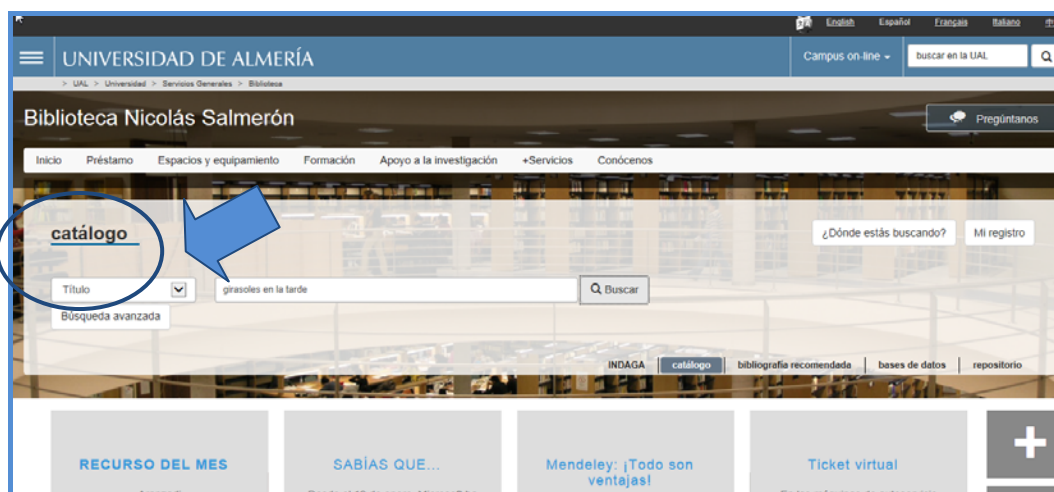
English Español Français Italiano

UNIVERSIDAD DE ALMERÍA

Campus on-line

buscar en la UAL

> UAL > Universidad > Servicios Generales > Biblioteca

Biblioteca Nicolás Salmerón

Pregúntanos

Inicio Préstamo Espacios y equipamiento Formación Apoyo a la investigación +Servicios Conócenos

catálogo

¿Dónde estás buscando? Mi registro

Título

girasoles en la tarde

Buscar

Búsqueda avanzada

INDAGA catálogo bibliografía recomendada bases de datos repositorio

RECURSO DEL MES

SABÍAS QUE...

Mendeley: ¡Todo son ventajas!

Ticket virtual

+